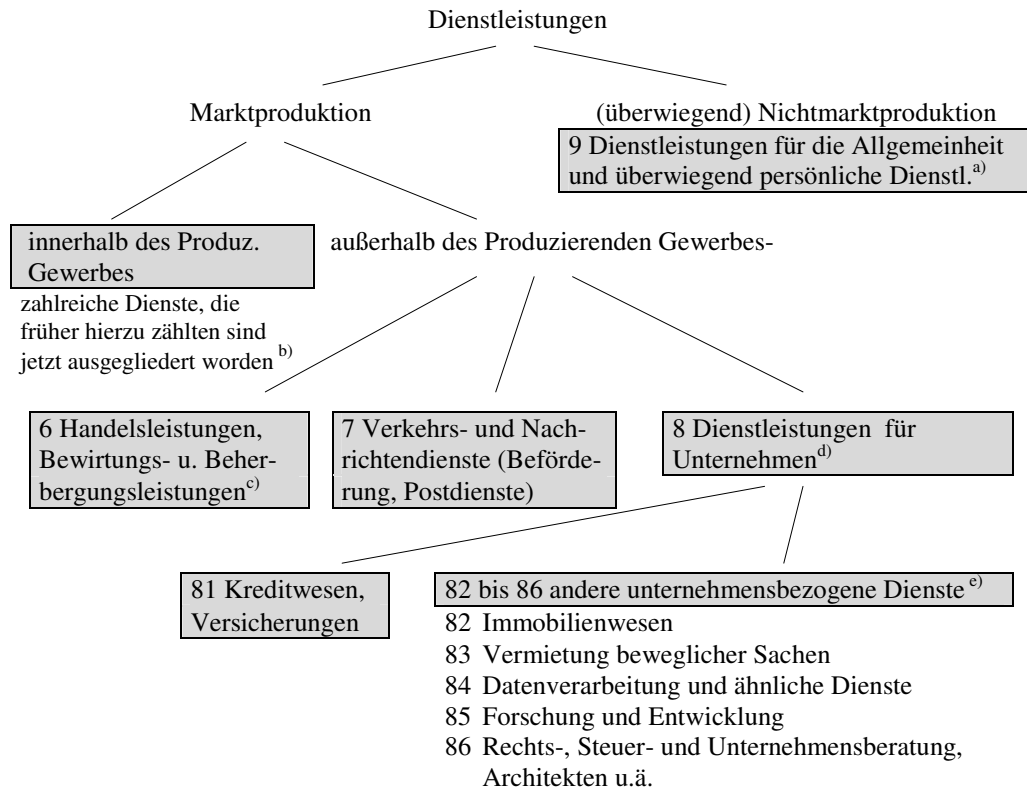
Dienstleistungen

Marktproduktion

(überwiegend) Nichtmarktproduktion

9 Dienstleistungen für die Allgemeinheit und überwiegend persönliche Dienstl.$^{a)}$

innerhalb des Produz. Gewerbes

außerhalb des Produzierenden Gewerbes-

zahlreiche Dienste, die früher hierzu zählten sind jetzt ausgegliedert worden $^{b)}$

6 Handelsleistungen, Bewirtungs- u. Beherbergungsleistungen$^{c)}$

7 Verkehrs- und Nachrichtendienste (Beförderung, Postdienste)

8 Dienstleistungen für Unternehmen$^{d)}$

81 Kreditwesen, Versicherungen

82 bis 86 andere unternehmensbezogene Dienste $^{e)}$

82 Immobilienwesen
83 Vermietung beweglicher Sachen
84 Datenverarbeitung und ähnliche Dienste
85 Forschung und Entwicklung
86 Rechts-, Steuer- und Unternehmensberatung, Architekten u.ä.